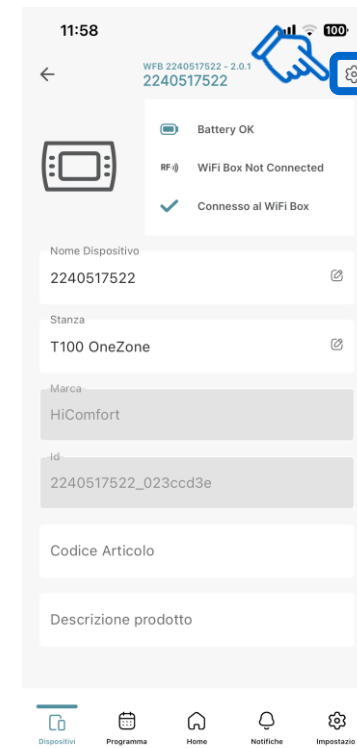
11:58

100

WFB 2240517522 - 2.0.1
2240517522

Battery OK

RF WiFi Box Not Connected

Connesso al WiFi Box

Nome Dispositivo
2240517522

Stanza
T100 OneZone

Marca
HiComfort

Id
2240517522_023ccd3e

Codice Articolo

Descrizione prodotto

Dispositivi Programma Home Notifiche Impostazio